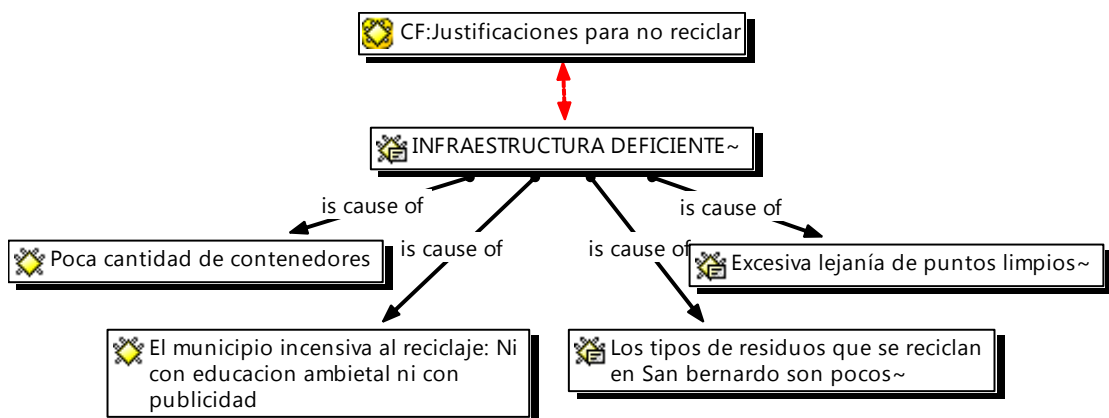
CF:Justificaciones para no reciclar

INFRAESTRUCTURA DEFICIENTE~

is cause of

is cause of

is cause of

is cause of

Poca cantidad de contenedores

Excesiva lejanía de puntos limpios~

El municipio incensiva al reciclaje: Ni con educacion ambietal ni con publicidad

Los tipos de residuos que se reciclan en San bernardo son pocos~